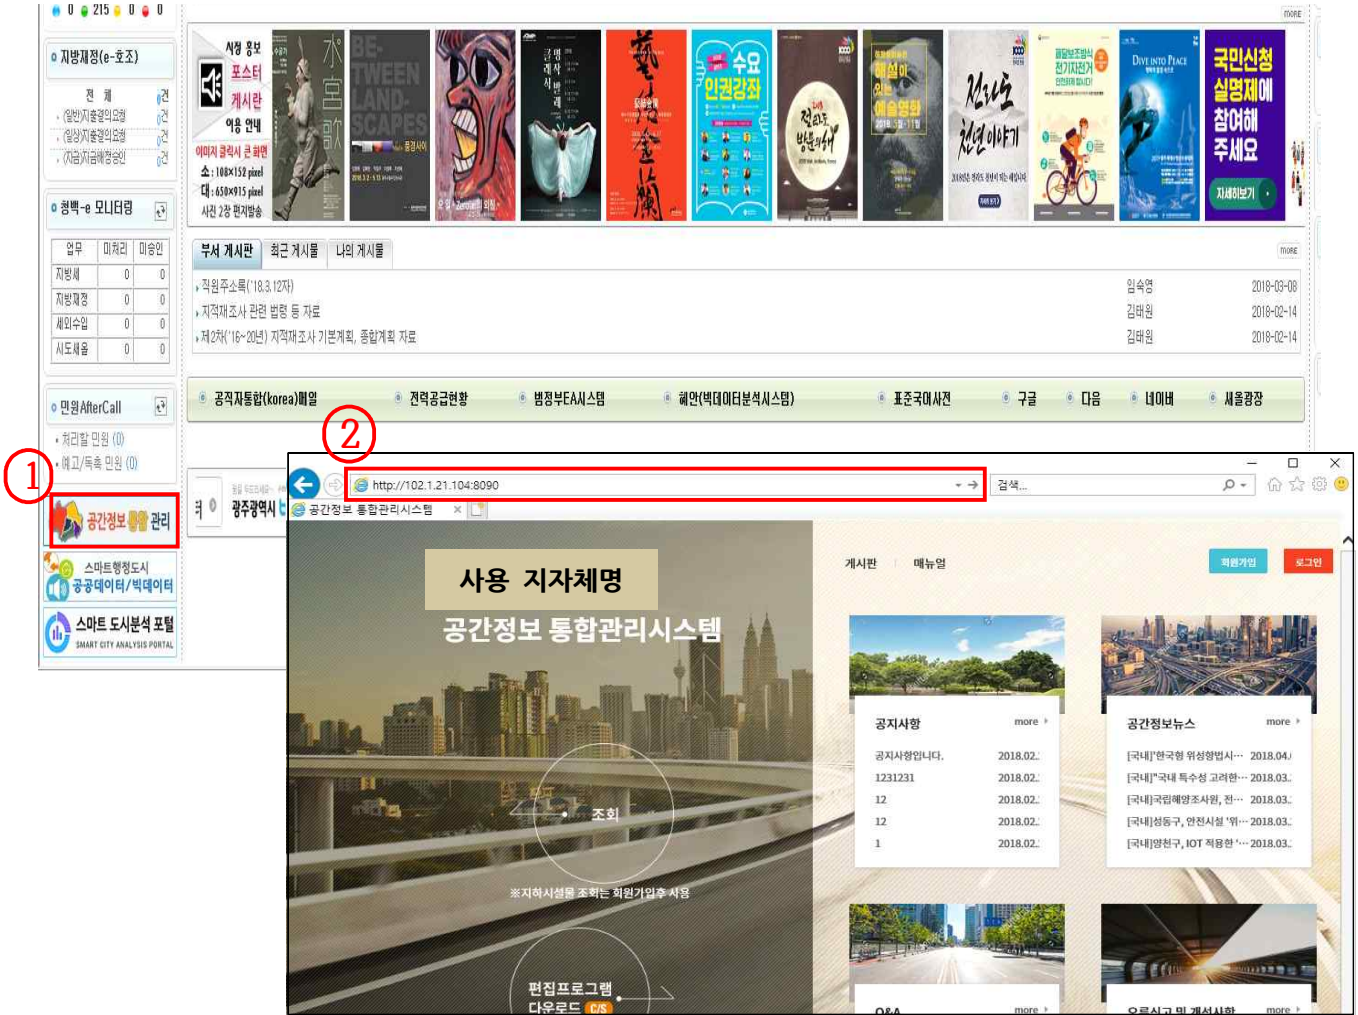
0 215 0 0

지방재정(e-호조)

전 체 0건
(일반)지출결의요청 0건
(일상)지출결의요청 0건
(지급)지급배정승인 0건

청백-e 모니터링

| 업무 | 미처리 | 미승인 |
|---|---|---|
| 지방세 | 0 | 0 |
| 지방재정 | 0 | 0 |
| 세외수입 | 0 | 0 |
| 시도세올 | 0 | 0 |

민원AfterCall

처리할 민원 (0)
예고/독촉 민원 (0)

①

공간정보 통합 관리

스마트행정도시 공공데이터/빅데이터

스마트 도시분석 포털 SMART CITY ANALYSIS PORTAL

more

시정 홍보 포스터 게시판 이용 안내
이미지 클릭시 큰 화면
소 : 108×152 pixel
대 : 650×915 pixel
사진 2장 편지발송

BE-TWEEN LAND-SCAPES

수요 인권강좌

전라도 천년 이야기

국민신청 실명제에 참여해 주세요
자세히보기

부서 게시판 | 최근 게시물 | 나의 게시물

more

직원주소록('18.3.12자) 임숙영 2018-03-08
지적재조사 관련 법령 등 자료 김태원 2018-02-14
제2차('16~20년) 지적재조사 기본계획, 종합계획 자료 김태원 2018-02-14

공직자통합(korea)메일 전력공급현황 범정부EA시스템 혜안(빅데이터분석시스템) 표준국어사전 구글 다음 네이버 세올광장

②

광주광역시

http://102.1.21.104:8090
검색...
공간정보 통합관리시스템

사용 지자체명
공간정보 통합관리시스템

게시판 매뉴얼
회원가입 로그인

조회
※지하시설물 조회는 회원가입후 사용

편집프로그램 다운로드 C/S

공지사항 more
공지사항입니다. 2018.02.
1231231 2018.02.
12 2018.02.
12 2018.02.
1 2018.02.

공간정보뉴스 more
[국내]"한국형 위성항법시⋯ 2018.04.
[국내]"국내 특수성 고려한⋯ 2018.03.
[국내]국립해양조사원, 전⋯ 2018.03.
[국내]성동구, 안전시설 '위⋯ 2018.03.
[국내]양천구, IOT 적용한 '⋯ 2018.03.

Q&A more
오류신고 및 개선사항 more